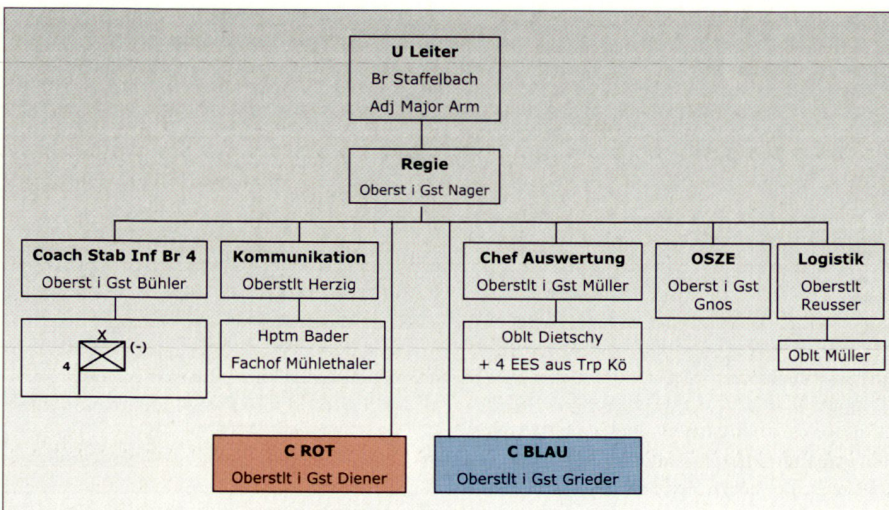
**U Leiter**
Br Staffelbach
Adj Major Arm

**Regie**
Oberst i Gst Nager

**Coach Stab Inf Br 4**
Oberst i Gst Bühler

X
4
(-)

**Kommunikation**
Oberstlt Herzig

Hptm Bader
Fachof Mühlethaler

**Chef Auswertung**
Oberstlt i Gst Müller

Oblt Dietschy
+ 4 EES aus Trp Kö

**OSZE**
Oberst i Gst Gnos

**Logistik**
Oberstlt Reusser

Oblt Müller

**C ROT**
Oberstlt i Gst Diener

**C BLAU**
Oberstlt i Gst Grieder